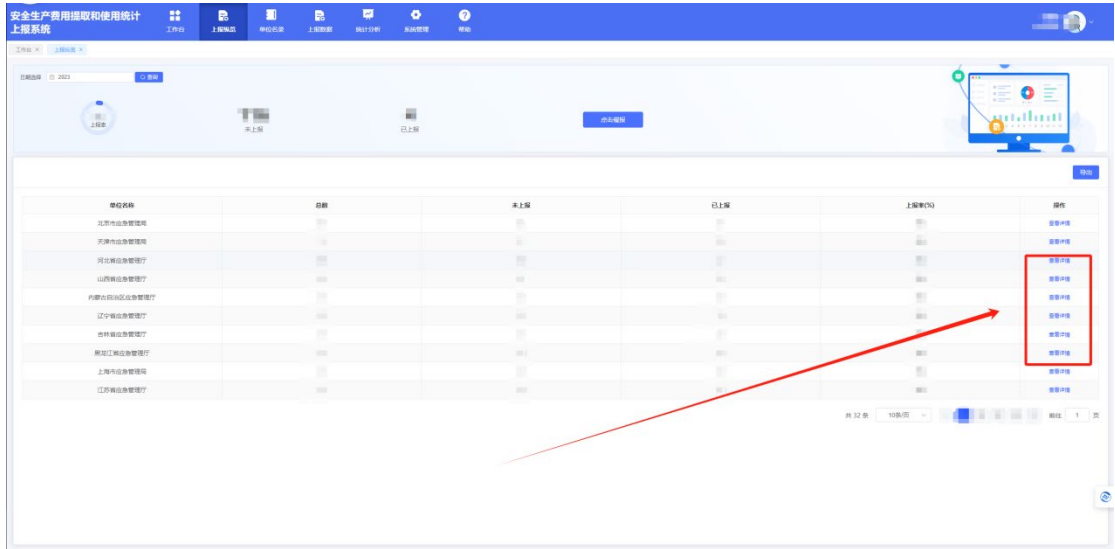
安全生产费用提取和使用统计上报系统

工作台 上报概览 单位名录 上报数据 统计分析 系统管理 帮助

工作台 × 上报概览 ×

日期选择 2023 查询

上报率

未上报

已上报

点击催报

导出

| 单位名称 | 总数 | 未上报 | 已上报 | 上报率(%) | 操作 |
|---|---|---|---|---|---|
| 北京市应急管理局 | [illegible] | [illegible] | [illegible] | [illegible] | 查看详情 |
| 天津市应急管理局 | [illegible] | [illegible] | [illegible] | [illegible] | 查看详情 |
| 河北省应急管理厅 | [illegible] | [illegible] | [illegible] | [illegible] | 查看详情 |
| 山西省应急管理厅 | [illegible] | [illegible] | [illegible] | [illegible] | 查看详情 |
| 内蒙古自治区应急管理厅 | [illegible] | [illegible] | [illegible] | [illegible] | 查看详情 |
| 辽宁省应急管理厅 | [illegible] | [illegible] | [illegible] | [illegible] | 查看详情 |
| 吉林省应急管理厅 | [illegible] | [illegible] | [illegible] | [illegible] | 查看详情 |
| 黑龙江省应急管理厅 | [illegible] | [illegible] | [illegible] | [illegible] | 查看详情 |
| 上海市应急管理局 | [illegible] | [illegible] | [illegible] | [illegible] | 查看详情 |
| 江苏省应急管理厅 | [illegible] | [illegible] | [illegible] | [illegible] | 查看详情 |

共 32 条 10条/页 前往 1 页